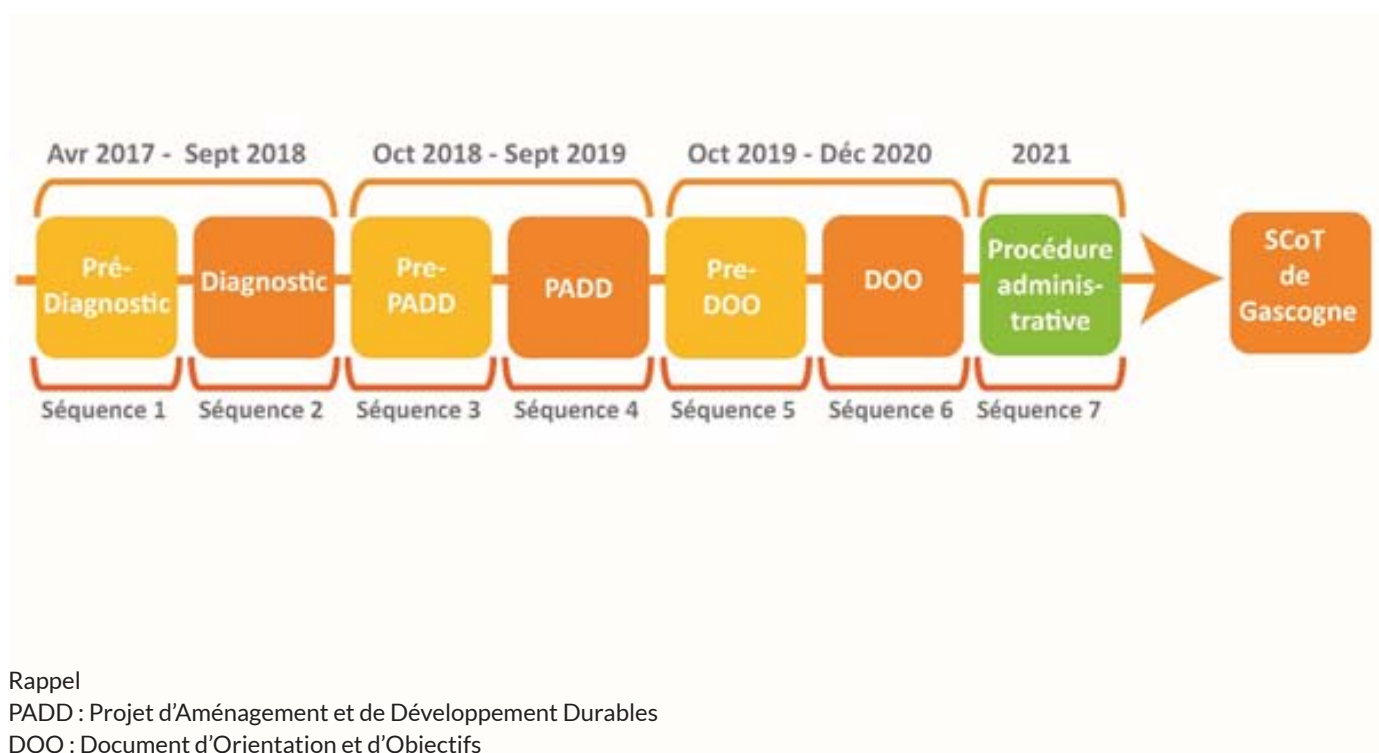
Avr 2017 - Sept 2018

Oct 2018 - Sept 2019

Oct 2019 - Déc 2020

2021

Pré-Diagnostic

Diagnostic

Pre-PADD

PADD

Pre-DOO

DOO

Procédure administrative

SCoT de Gascogne

Séquence 1

Séquence 2

Séquence 3

Séquence 4

Séquence 5

Séquence 6

Séquence 7

Rappel
PADD : Projet d'Aménagement et de Développement Durables
DOO : Document d'Orientation et d'Objectifs